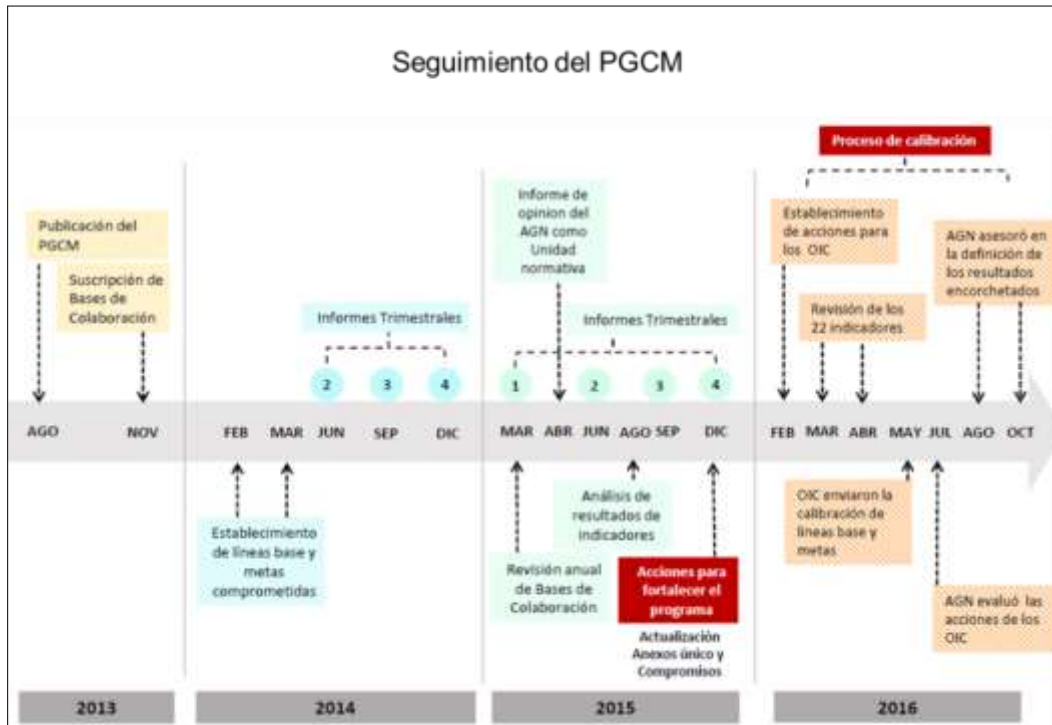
Seguimiento del PGCM

Publicación del PGCM

Suscripción de Bases de Colaboración

AGO NOV

2013

Informes Trimestrales

2 3 4

FEB MAR JUN SEP DIC

Establecimiento de lineas base y metas comprometidas

2014

Informe de opinion del AGN como Unidad normativa

Informes Trimestrales

1 2 3 4

MAR ABR JUN AGO SEP DIC

Revisión anual de Bases de Colaboración

Análisis de resultados de indicadores

Acciones para fortalecer el programa

Actualización Anexos único y Compromisos

2015

Proceso de calibración

Establecimiento de acciones para los OIC

Revisión de los 22 indicadores

AGN asesoró en la definición de los resultados encorchetados

FEB MAR ABR MAY JUL AGO OCT

OIC enviaron la calibración de lineas base y metas

AGN evaluó las acciones de los OIC

2016